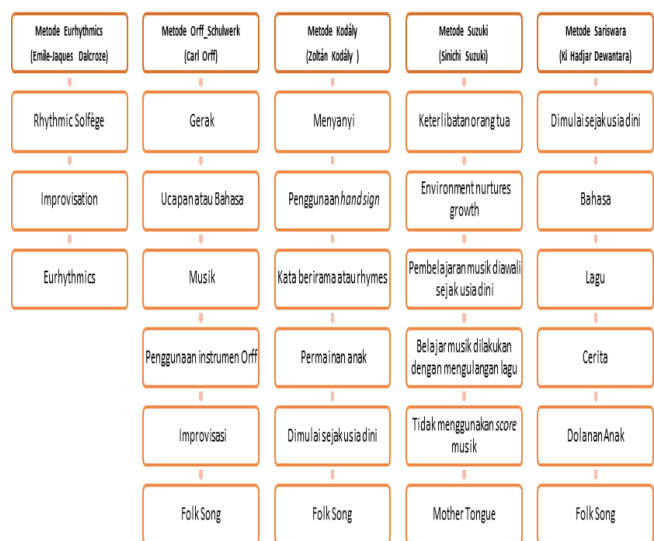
Metode Eurhythmics
(Emile-Jaques Dalcroze)

Rhythmic Solfège

Improvisation

Eurhythmics

Metode Orff_Schulwerk
(Carl Orff)

Gerak

Ucapan atau Bahasa

Musik

Penggunaan instrumen Orff

Improvisasi

Folk Song

Metode Kodály
(Zoltán Kodály )

Menyanyi

Penggunaan *hand sign*

Kata berirama atau rhymes

Permainan anak

Dimulai sejak usia dini

Folk Song

Metode Suzuki
(Sinichi Suzuki)

Keterlibatan orang tua

Environment nurtures growth

Pembelajaran musik diawali sejak usia dini

Belajar musik dilakukan dengan mengulangan lagu

Tidak menggunakan *score* musik

Mother Tongue

Metode Sariswara
(Ki Hadjar Dewantara)

Dimulai sejak usia dini

Bahasa

Lagu

Cerita

Dolanan Anak

Folk Song